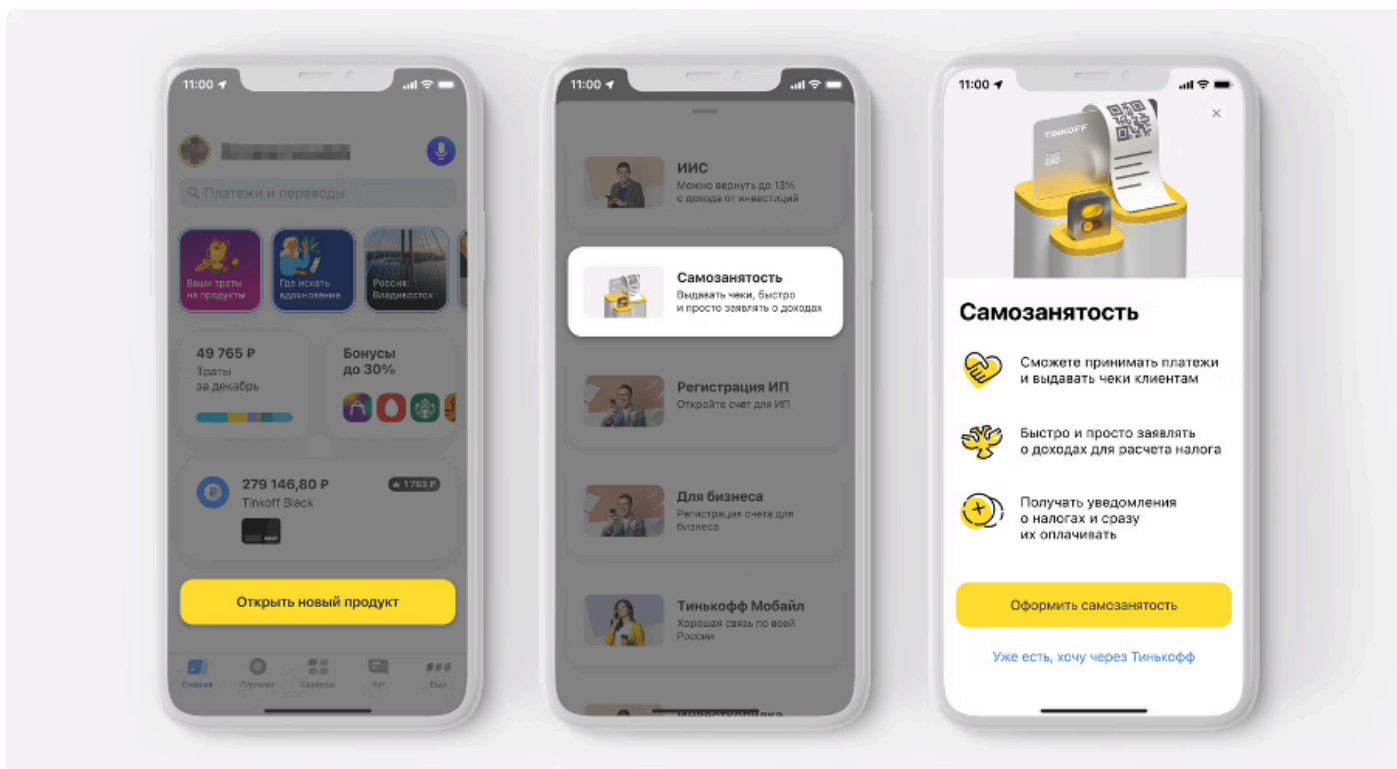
11:00

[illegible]

Платежи и переводы

Ваши траты на продукты

Где искать вдохновение

Россия: Владивосток

49 765 ₽
Траты за декабрь

Бонусы до 30%

279 146,80 ₽
Tinkoff Black

1 763 ₽

Открыть новый продукт

Главная
Платежи
Сервисы
Чат
Ещё

11:00

ИИС
Можно вернуть до 13% с дохода от инвестиций

Самозанятость
Выдавать чеки, быстро и просто заявлять о доходах

Регистрация ИП
Откройте счет для ИП

Для бизнеса
Регистрация счета для бизнеса

Тинькофф Мобайл
Хорошая связь по всей России

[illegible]

11:00

TINKOFF

×

Самозанятость

Сможете принимать платежи и выдавать чеки клиентам

Быстро и просто заявлять о доходах для расчета налога

Получать уведомления о налогах и сразу их оплачивать

Оформить самозанятость

Уже есть, хочу через Тинькофф